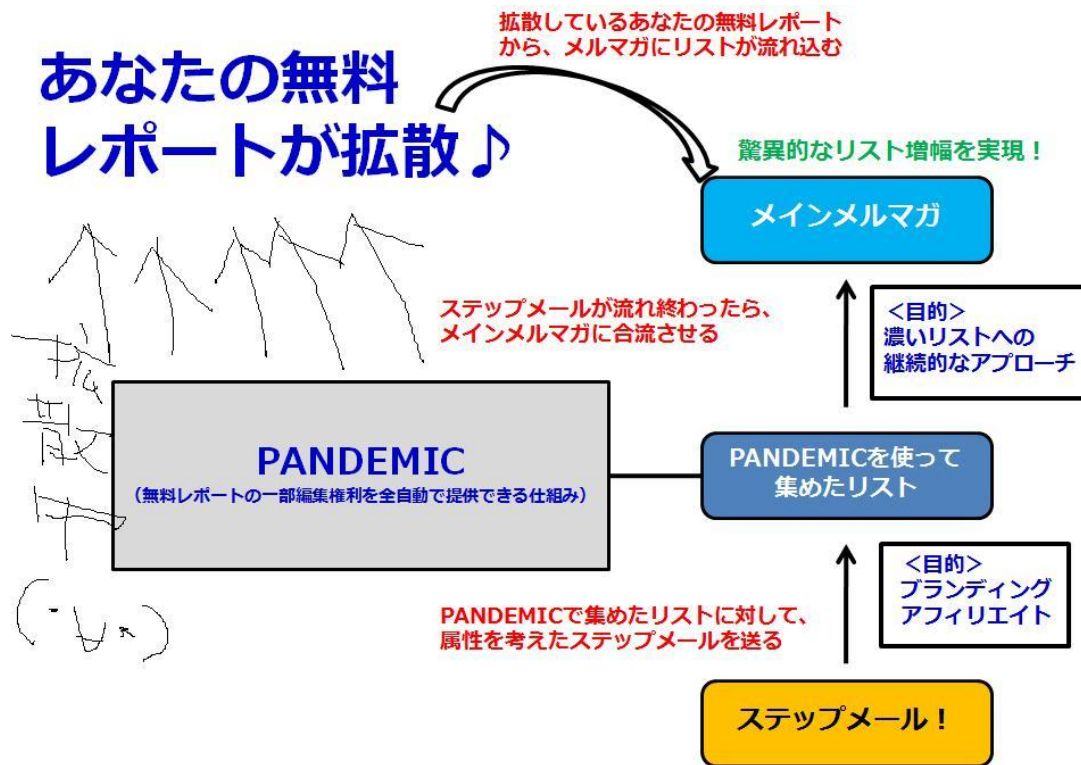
あなたの無料レポートが拡散♪

拡散しているあなたの無料レポートから、メルマガにリストが流れ込む

驚異的なリスト増幅を実現！

メインメルマガ

拡散中

(・ㅂ・)

ステップメールが流れ終わったら、メインメルマガに合流させる

<目的>
濃いリストへの継続的なアプローチ

PANDEMIC
（無料レポートの一部編集権利を全自動で提供できる仕組み）

PANDEMICを使って集めたリスト

<目的>
ブランディング
アフィリエイト

PANDEMICで集めたリストに対して、属性を考えたステップメールを送る

ステップメール！